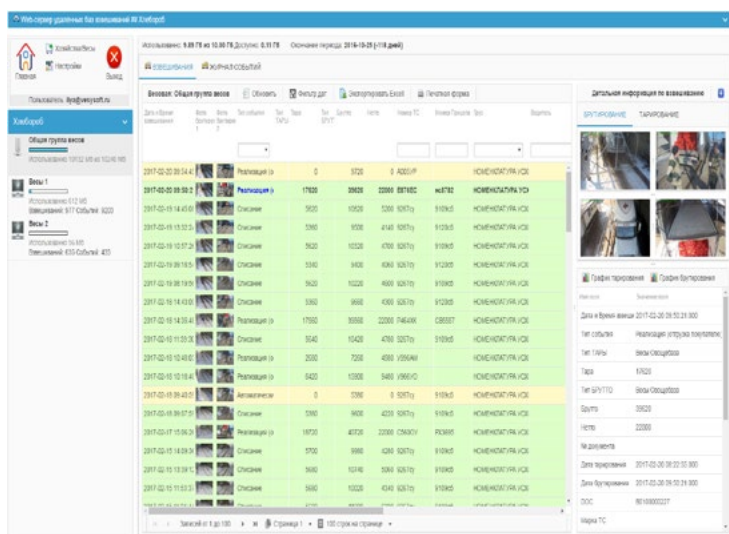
Web-сервер удаленных баз взвешиваний ИП Хлеборob

Хозяйство/Весы
Настройки
Главная
Выход

Пользователь: ltyo@veesysoft.ru

Хлеборob

Общая группа весов
Использовано: 10132 Мб из 10240 Мб

Весы 1
Использовано: 612 Мб
Взвешиваний: 917 Событий: 3220

Весы 2
Использовано: 94 Мб
Взвешиваний: 430 Событий: 433

Использовано: 9.89 Гб из 10.00 Гб Доступно: 0.11 Гб   Окончание периода: 2018-10-25 (-118 дней)

ВЗВЕШИВАНИЯ   ЖУРНАЛ СОБЫТИЙ

Весовая: Общая группа весов   Обновить   Фильтр дат   Экспортировать Excel   Печатная форма

Дата и время взвешивания | Фото брутто 1 | Фото брутто 2 | Тип события | Тип ТАРЫ | Тара | Тип БРУТТО | Брутто | Нетто | Номер ТС | Номер Прицепа | Груз | Водитель

| Дата | Тип события | Тара | Брутто | Нетто | Номер ТС | Номер Прицепа | Груз |
|---|---|---|---|---|---|---|---|
| 2017-02-20 09:34:4 | Реализация (о | 0 | 5720 | 0 | А003УР | | НОМЕНКЛАТУРА УСК |
| 2017-02-20 09:50:2 | Реализация (о | 17620 | 39620 | 22000 | Е874ЕС | ны6782 | НОМЕНКЛАТУРА УСК |
| 2017-02-16 14:45:0 | Списание | 5620 | 10620 | 5000 | 9267су | 9109с5 | НОМЕНКЛАТУРА УСК |
| 2017-02-16 15:33:3 | Списание | 5360 | 9500 | 4140 | 9267су | 9129с5 | НОМЕНКЛАТУРА УСК |
| 2017-02-16 15:57:3 | Списание | 5620 | 10320 | 4700 | 9267су | 9129с5 | НОМЕНКЛАТУРА УСК |
| 2017-02-16 09:19:5 | Списание | 5340 | 9400 | 4060 | 9267су | 9129с5 | НОМЕНКЛАТУРА УСК |
| 2017-02-16 08:19:0 | Списание | 5620 | 10220 | 4600 | 9267су | 9109с5 | НОМЕНКЛАТУРА УСК |
| 2017-02-16 14:43:0 | Списание | 5360 | 9660 | 4300 | 9267су | 9129с5 | НОМЕНКЛАТУРА УСК |
| 2017-02-16 14:35:4 | Реализация (о | 17560 | 39560 | 22000 | Р464ХК | СВ6507 | НОМЕНКЛАТУРА УСК |
| 2017-02-16 11:35:3 | Списание | 5540 | 10420 | 4780 | 9267су | 9109с5 | НОМЕНКЛАТУРА УСК |
| 2017-02-16 10:49:0 | Реализация (о | 2000 | 7200 | 4560 | У356АМ | | НОМЕНКЛАТУРА УСК |
| 2017-02-16 10:18:4 | Реализация (о | 5420 | 10900 | 5480 | У866УО | | НОМЕНКЛАТУРА УСК |
| 2017-02-16 09:49:0 | Автоматически | 0 | 5390 | 0 | 9267су | 9109с5 | НОМЕНКЛАТУРА УСК |
| 2017-02-16 09:07:0 | Списание | 5390 | 9600 | 4210 | 9267су | 9109с5 | НОМЕНКЛАТУРА УСК |
| 2017-02-17 15:06:3 | Реализация (о | 18720 | 40720 | 22000 | С540ОУ | РК3695 | НОМЕНКЛАТУРА УСК |
| 2017-02-15 14:09:3 | Списание | 5700 | 9960 | 4260 | 9267су | 9109с5 | НОМЕНКЛАТУРА УСК |
| 2017-02-15 13:39:1 | Списание | 5680 | 10740 | 5060 | 9267су | 9109с5 | НОМЕНКЛАТУРА УСК |
| 2017-02-15 11:53:3 | Списание | 5680 | 10020 | 4340 | 9267су | 9109с5 | НОМЕНКЛАТУРА УСК |

Записей с 1 до 100   Страница 1   100 строк на странице

Детальная информация по взвешиванию
БРУТИРОВАНИЕ   ТАРИРОВАНИЕ

График тарирования   График брутирования

Имя поля | Значение поля
Дата и время взвешивания | 2017-02-20 09:50:21.000
Тип события | Реализация (отгрузка покупателю)
Тип ТАРЫ | Весы Овощебаза
Тара | 17620
Тип БРУТТО | Весы Овощебаза
Брутто | 39620
Нетто | 22000
№ документа |
Дата тарирования | 2017-02-20 09:22:03.000
Дата брутирования | 2017-02-20 09:50:21.000
DOC | 90100000227
Марка ТС |